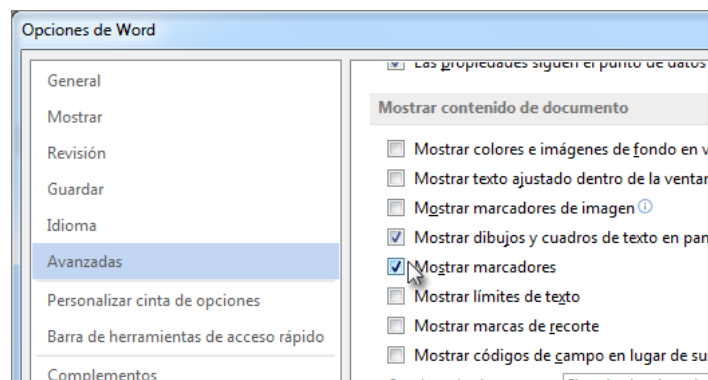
Opciones de Word

General
Mostrar
Revisión
Guardar
Idioma
Avanzadas
Personalizar cinta de opciones
Barra de herramientas de acceso rápido
Complementos

Las propiedades siguen el punto de datos

Mostrar contenido de documento

Mostrar colores e imágenes de fondo en v
Mostrar texto ajustado dentro de la ventan
Mostrar marcadores de imagen
Mostrar dibujos y cuadros de texto en pan
Mostrar marcadores
Mostrar límites de texto
Mostrar marcas de recorte
Mostrar códigos de campo en lugar de su